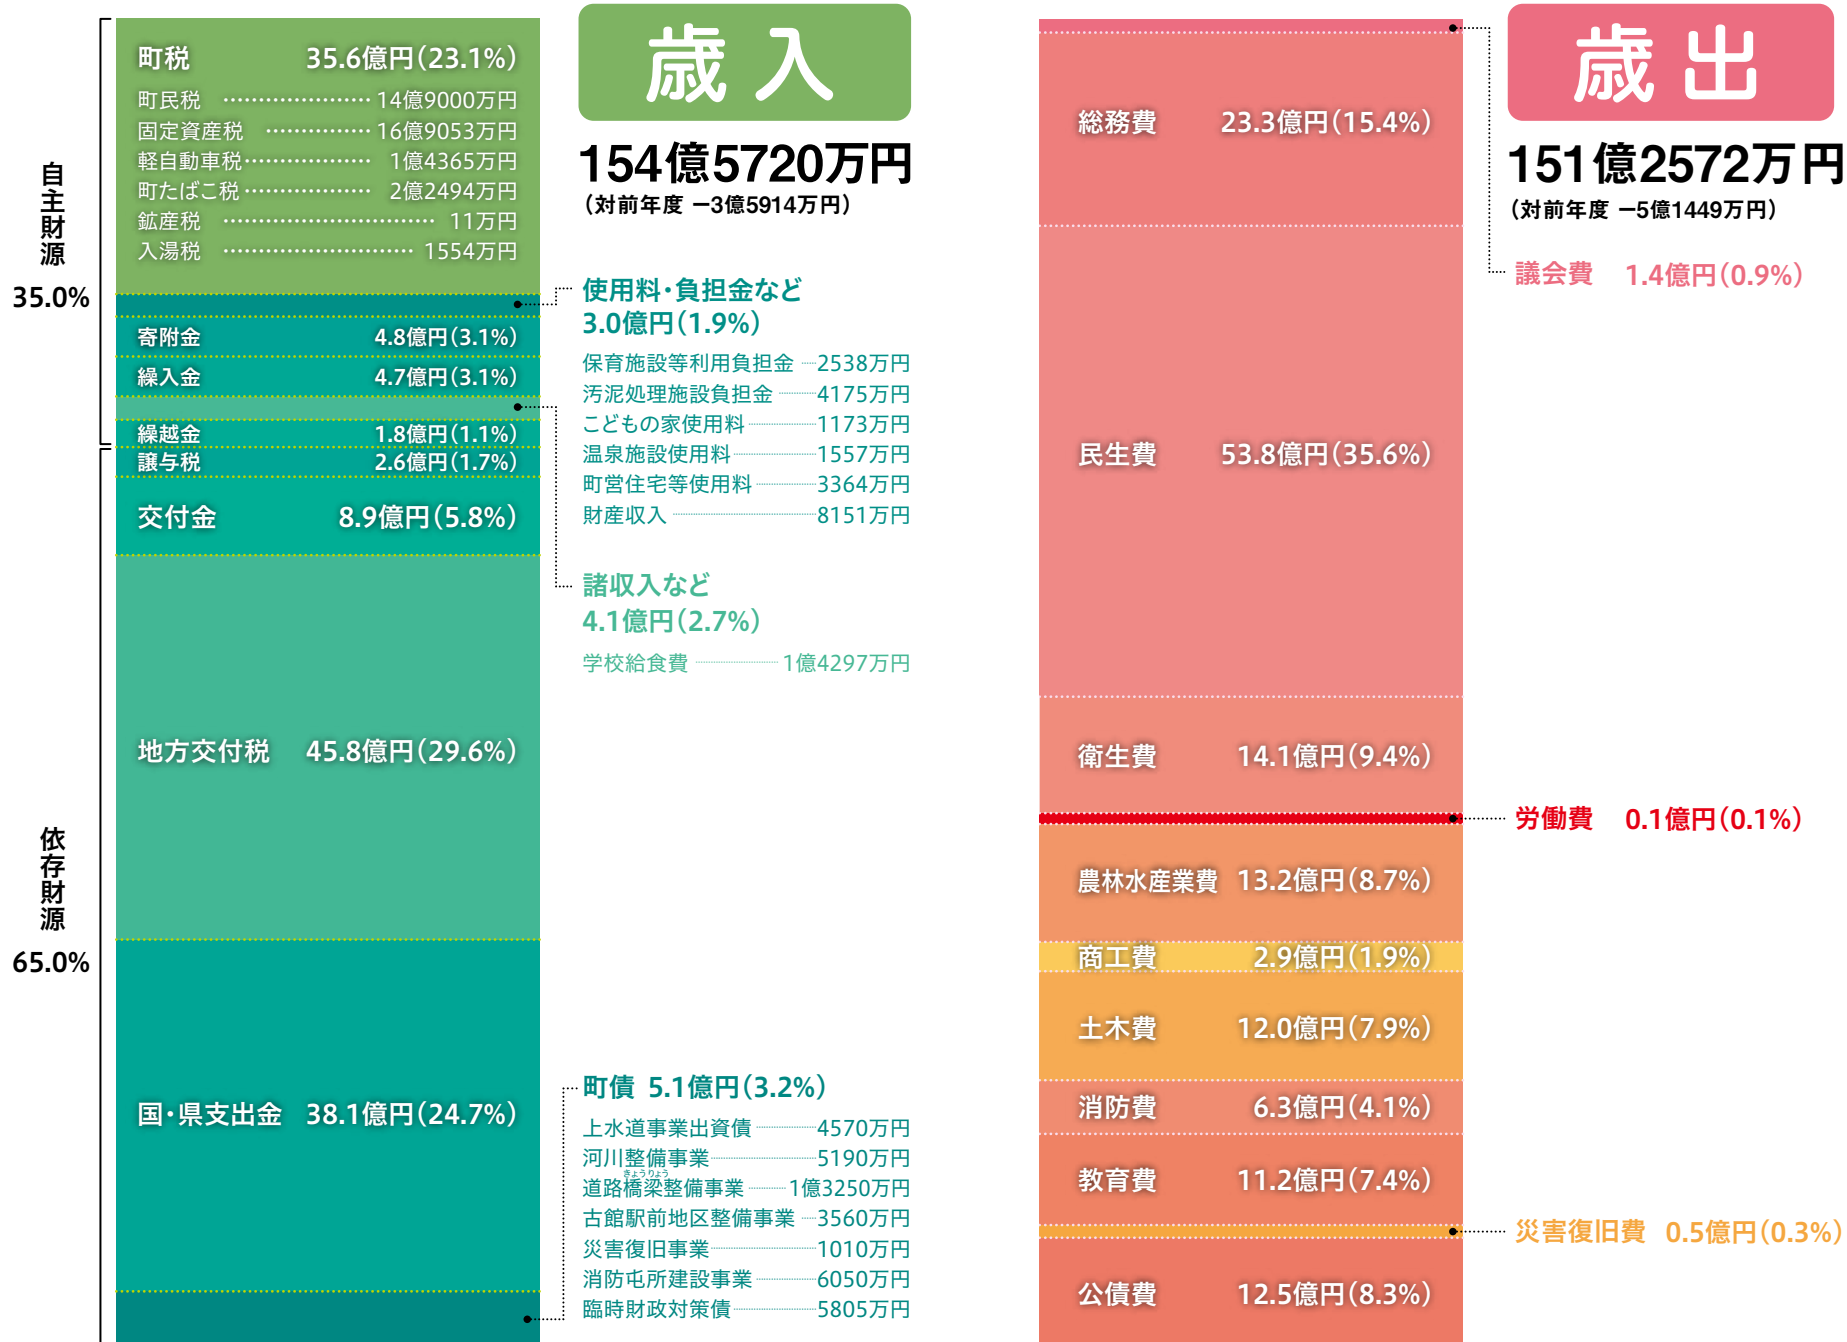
自主財源
35.0%

依存財源
65.0%

町税 35.6億円(23.1%)
町民税 ……………………… 14億9000万円
固定資産税 ……………… 16億9053万円
軽自動車税……………… 1億4365万円
町たばこ税 ……………… 2億2494万円
鉱産税 …………………………… 11万円
入湯税 ………………………… 1554万円

寄附金 4.8億円(3.1%)
繰入金 4.7億円(3.1%)
繰越金 1.8億円(1.1%)
譲与税 2.6億円(1.7%)
交付金 8.9億円(5.8%)
地方交付税 45.8億円(29.6%)
国・県支出金 38.1億円(24.7%)

歳入
154億5720万円
(対前年度 ー3億5914万円)

使用料・負担金など
3.0億円(1.9%)
保育施設等利用負担金 2538万円
汚泥処理施設負担金 4175万円
こどもの家使用料 1173万円
温泉施設使用料 1557万円
町営住宅等使用料 3364万円
財産収入 8151万円

諸収入など
4.1億円(2.7%)
学校給食費 1億4297万円

町債 5.1億円(3.2%)
上水道事業出資債 4570万円
河川整備事業 5190万円
道路橋梁整備事業 1億3250万円
古館駅前地区整備事業 3560万円
災害復旧事業 1010万円
消防屯所建設事業 6050万円
臨時財政対策債 5805万円

歳出
151億2572万円
(対前年度 ー5億1449万円)

議会費 1.4億円(0.9%)
総務費 23.3億円(15.4%)
民生費 53.8億円(35.6%)
衛生費 14.1億円(9.4%)
労働費 0.1億円(0.1%)
農林水産業費 13.2億円(8.7%)
商工費 2.9億円(1.9%)
土木費 12.0億円(7.9%)
消防費 6.3億円(4.1%)
教育費 11.2億円(7.4%)
災害復旧費 0.5億円(0.3%)
公債費 12.5億円(8.3%)